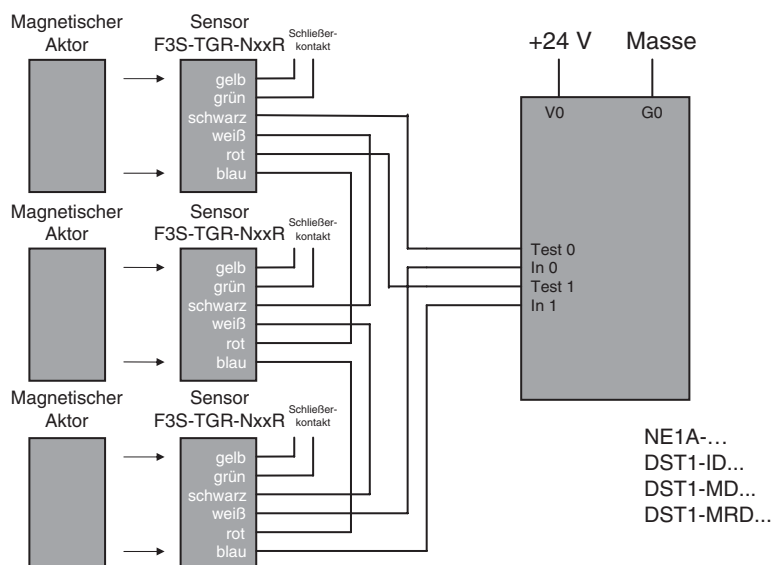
Magnetischer Aktor

Sensor F3S-TGR-NxxR

Schließer-kontakt

gelb
grün
schwarz
weiß
rot
blau

Magnetischer Aktor

Sensor F3S-TGR-NxxR

Schließer-kontakt

gelb
grün
schwarz
weiß
rot
blau

Magnetischer Aktor

Sensor F3S-TGR-NxxR

Schließer-kontakt

gelb
grün
schwarz
weiß
rot
blau

+24 V

Masse

V0

G0

Test 0
In 0
Test 1
In 1

NE1A-…
DST1-ID...
DST1-MD...
DST1-MRD...